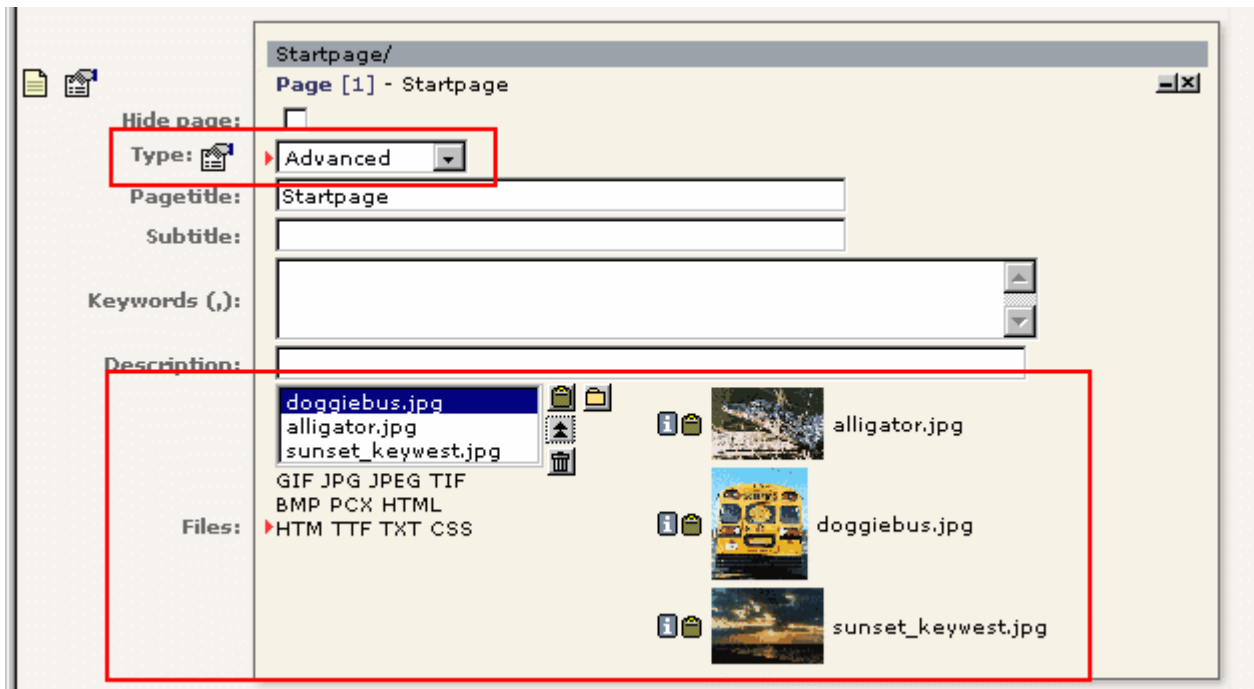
Startpage/

Page [1] - Startpage

Hide page:

Type: Advanced

Pagetitle: Startpage

Subtitle:

Keywords (,):

Description:

Files:

doggiebus.jpg
alligator.jpg
sunset_keywest.jpg

GIF JPG JPEG TIF BMP PCX HTML HTM TTF TXT CSS

alligator.jpg

doggiebus.jpg

sunset_keywest.jpg